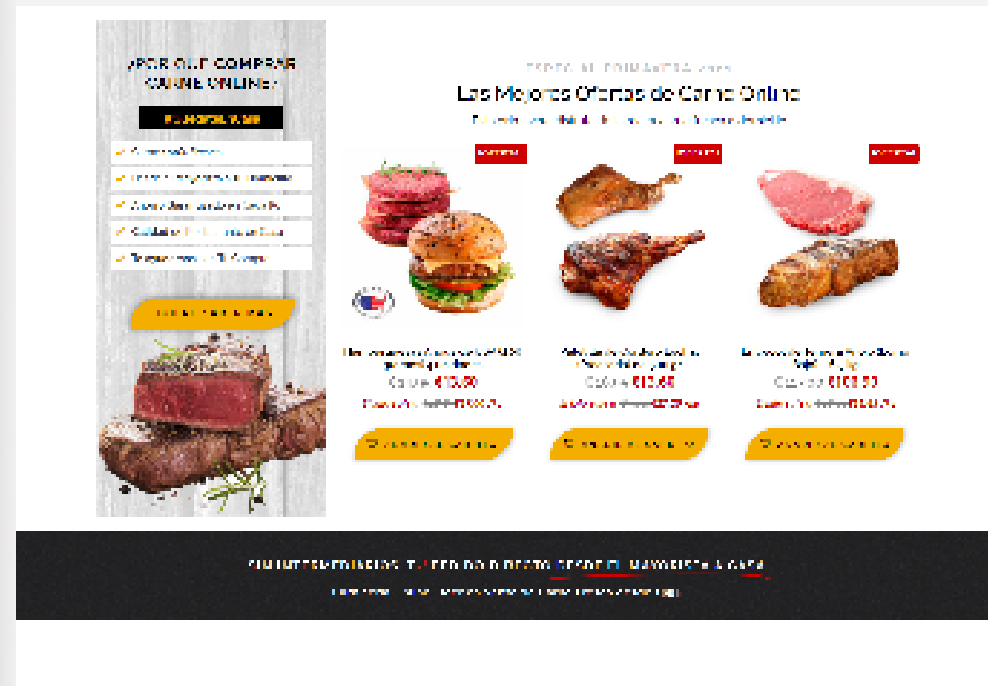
¿POR QUÉ COMPRAR CARNE ONLINE?

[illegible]

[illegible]

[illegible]

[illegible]

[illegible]

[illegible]

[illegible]

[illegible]

Las Mejores Ofertas de Carne Online

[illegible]

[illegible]

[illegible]

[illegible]

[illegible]

Caja a $10,90

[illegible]

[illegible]

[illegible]

Caja a $12,60

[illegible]

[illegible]

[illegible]

Caja a $109,90

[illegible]

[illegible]

SIN INTERMEDIARIOS: TU PEDIDO DIRECTO DESDE EL MAYORISTA A CASA

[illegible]